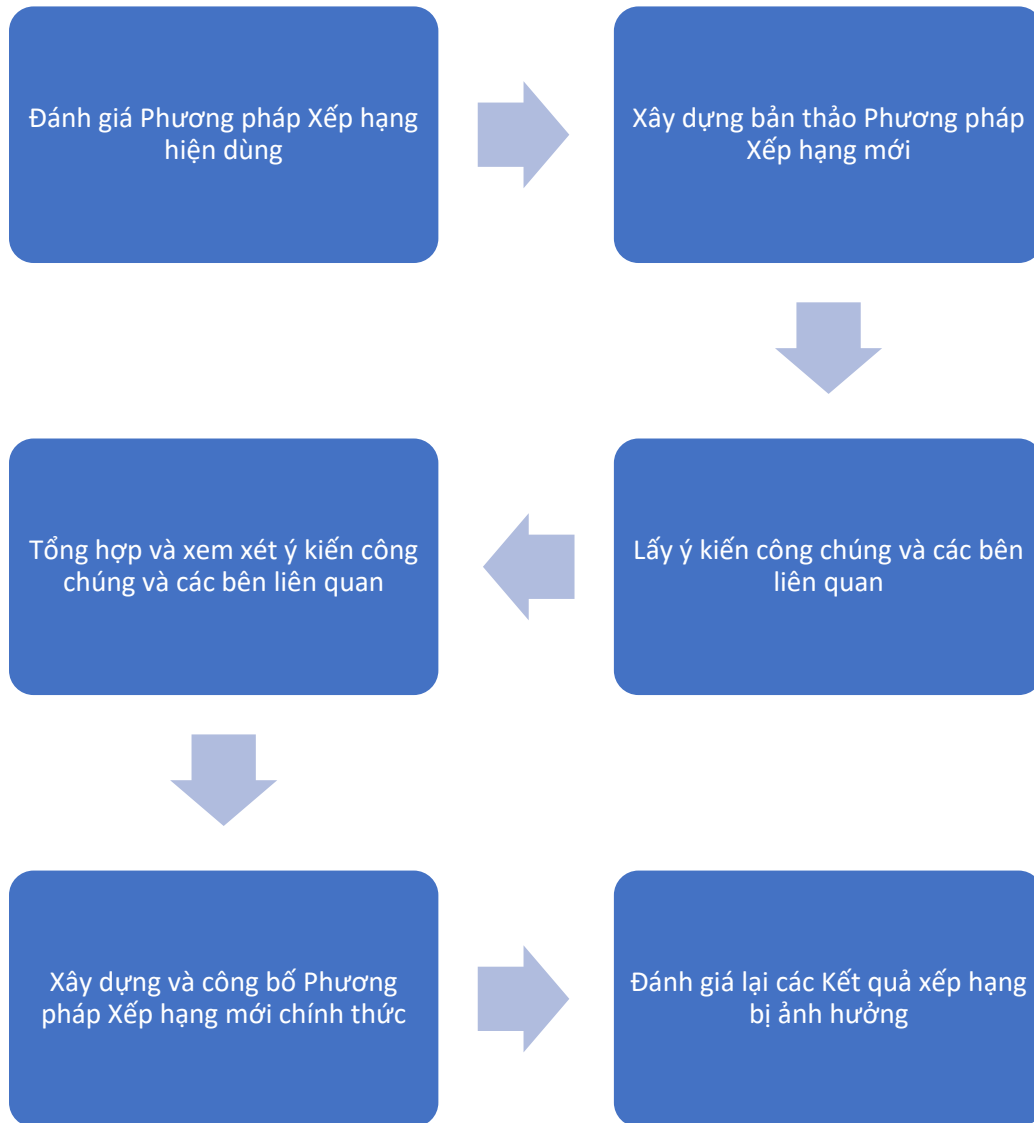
Đánh giá Phương pháp Xếp hạng hiện dùng

Xây dựng bản thảo Phương pháp Xếp hạng mới

Lấy ý kiến công chúng và các bên liên quan

Tổng hợp và xem xét ý kiến công chúng và các bên liên quan

Xây dựng và công bố Phương pháp Xếp hạng mới chính thức

Đánh giá lại các Kết quả xếp hạng bị ảnh hưởng